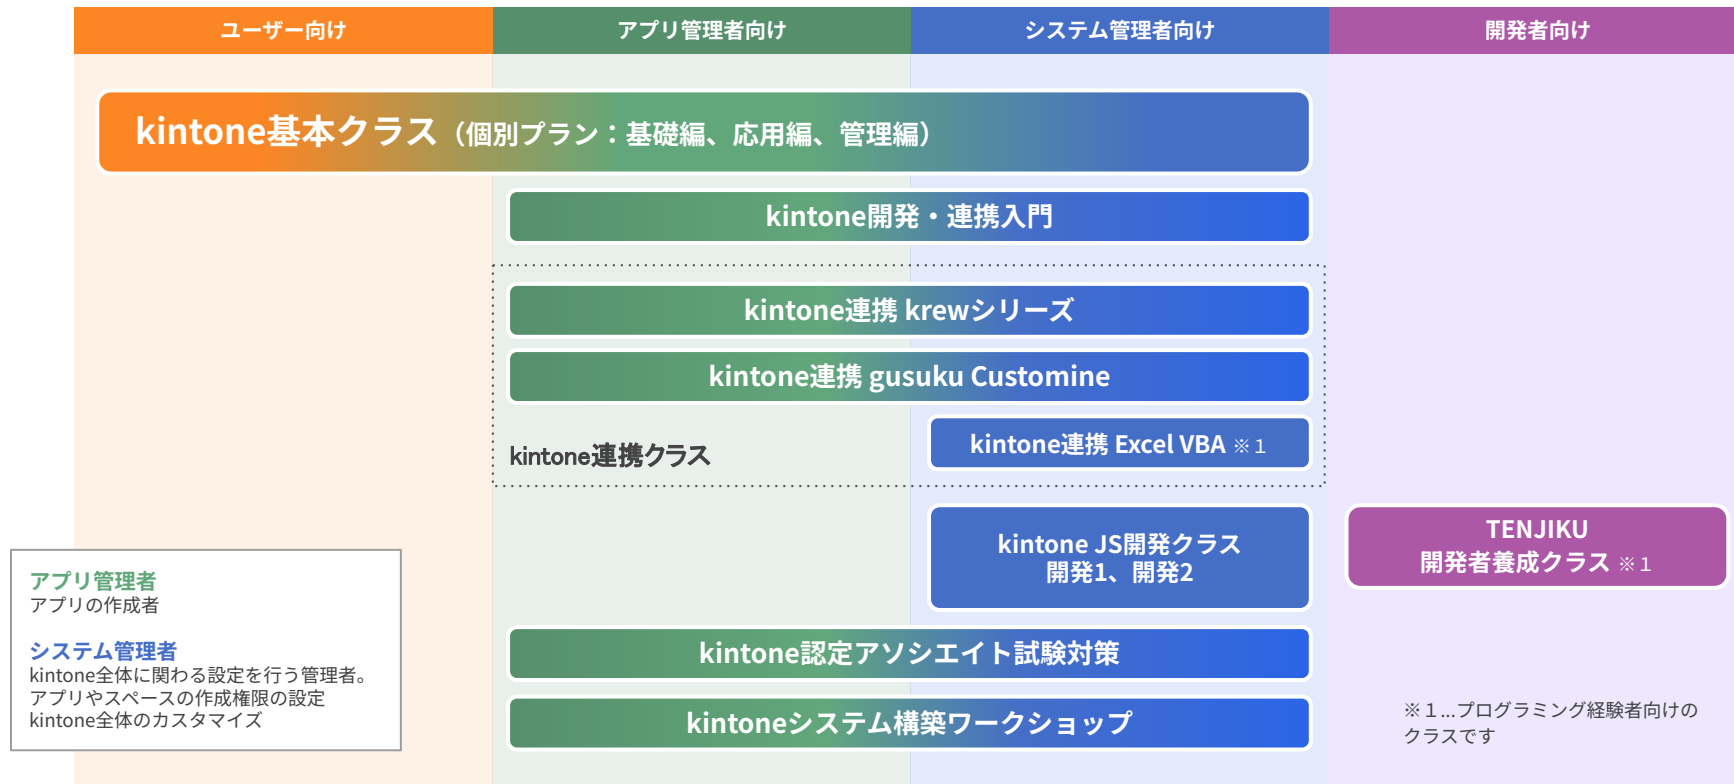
ユーザー向け
アプリ管理者向け
システム管理者向け
開発者向け

kintone基本クラス（個別プラン：基礎編、応用編、管理編）

kintone開発・連携入門

kintone連携 krewシリーズ

kintone連携 gusuku Customine

kintone連携 Excel VBA ※1

kintone連携クラス

kintone JS開発クラス
開発1、開発2

TENJIKU
開発者養成クラス ※1

アプリ管理者
アプリの作成者

システム管理者
kintone全体に関わる設定を行う管理者。
アプリやスペースの作成権限の設定
kintone全体のカスタマイズ

kintone認定アソシエイト試験対策

kintoneシステム構築ワークショップ

※1…プログラミング経験者向けのクラスです